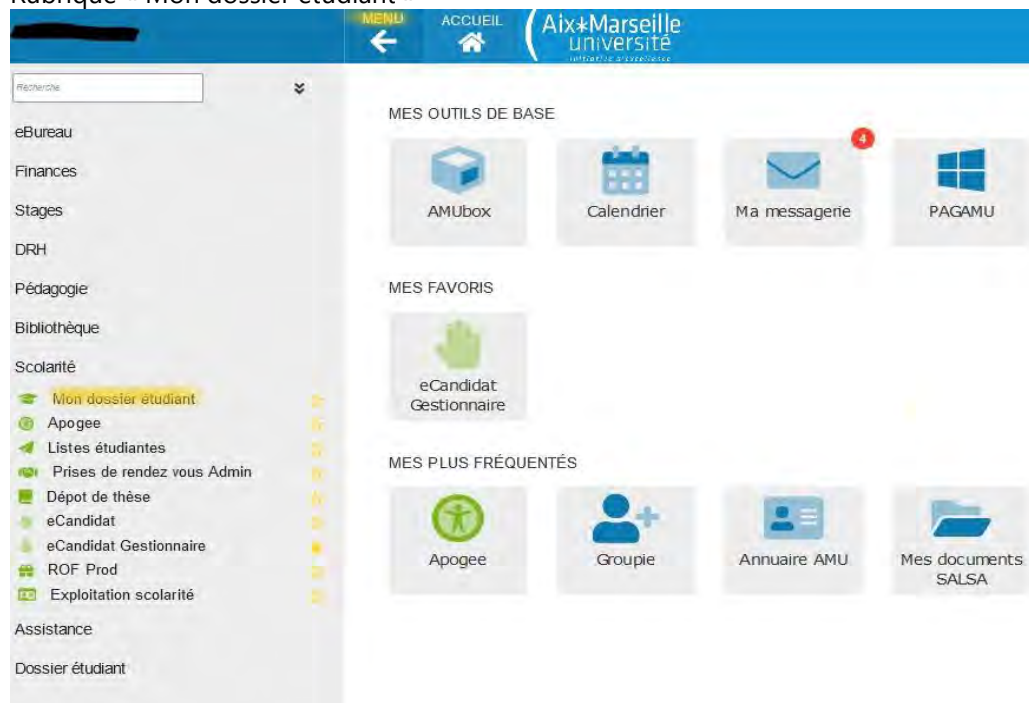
Rubrique « Mon dossier étudiant »

MENU
ACCUEIL
Aix*Marseille université
initiative d'excellence

Recherche

eBureau
Finances
Stages
DRH
Pédagogie
Bibliothèque
Scolarité
Mon dossier étudiant
Apogee
Listes étudiantes
Prises de rendez vous Admin
Dépot de thèse
eCandidat
eCandidat Gestionnaire
ROF Prod
Exploitation scolarité
Assistance
Dossier étudiant

MES OUTILS DE BASE
AMUbox
Calendrier
4
Ma messagerie
PAGAMU

MES FAVORIS
eCandidat Gestionnaire

MES PLUS FRÉQUENTÉS
Apogee
Groupie
Annuaire AMU
Mes documents SALSA